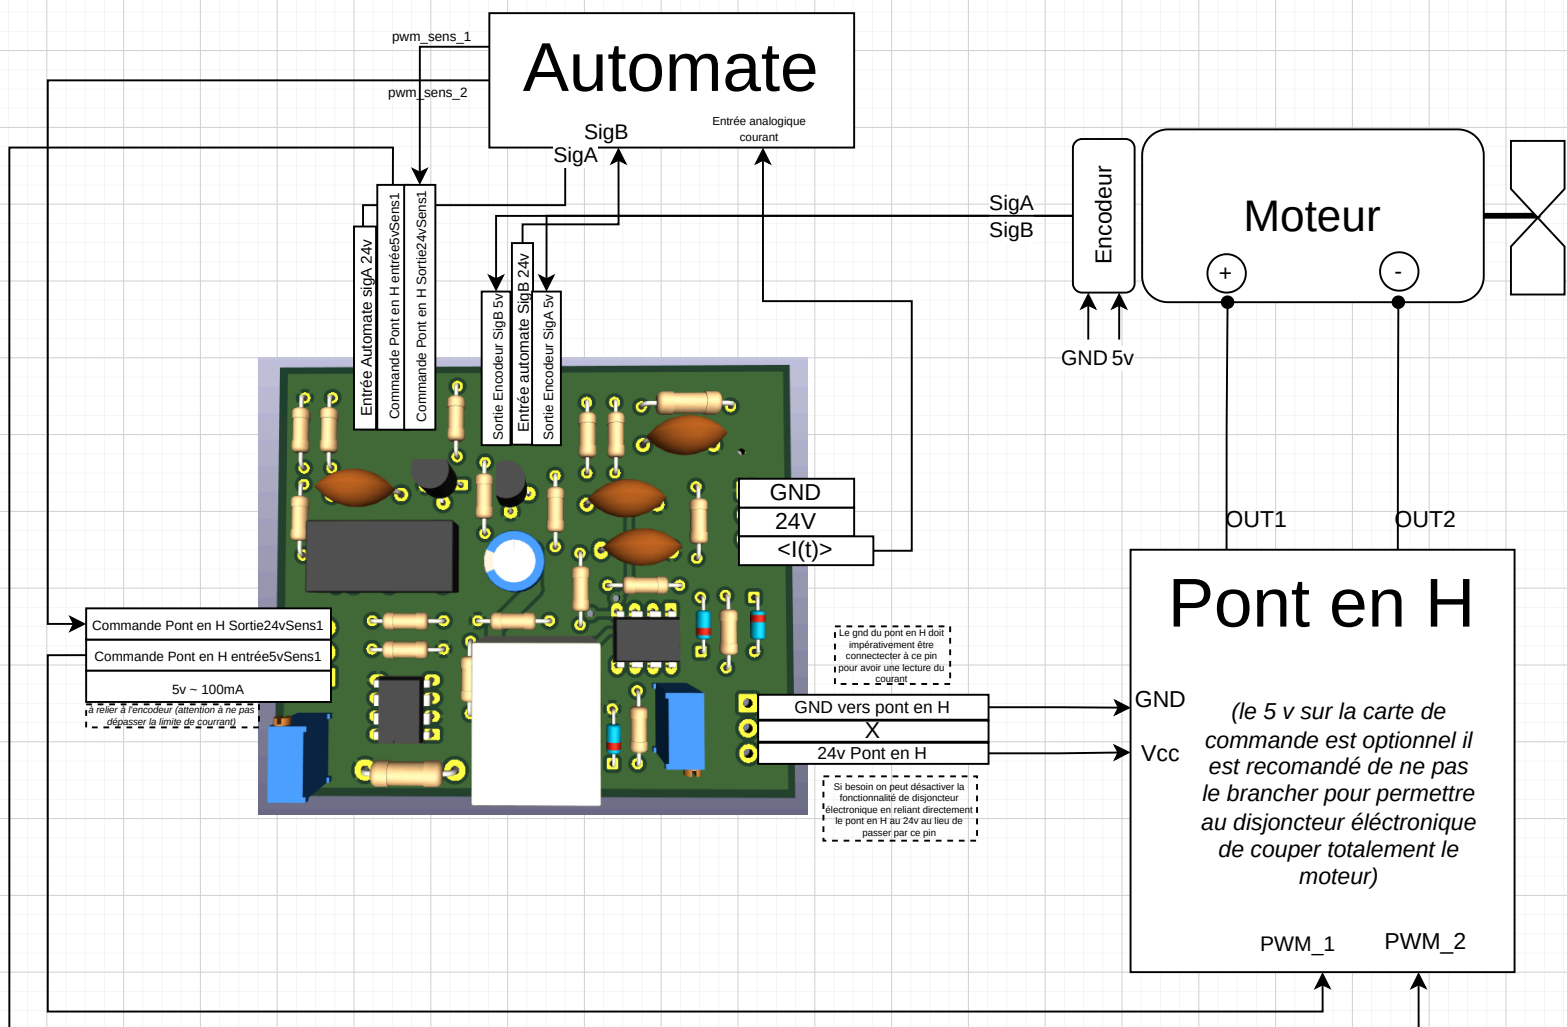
Automate

pwm_sens_1

pwm_sens_2

SigB

SigA

Entrée analogique courant

Entrée Automate sigA 24v

Commande Pont en H entrée5vSens1

Commande Pont en H Sortie24vSens1

Sortie Encodeur SigB 5v

Entrée automate SigB 24v

Sortie Encodeur SigA 5v

SigA

SigB

Encodeur

Moteur

+

-

GND 5v

GND

24V

<I(t)>

OUT1

OUT2

Pont en H

Commande Pont en H Sortie24vSens1

Commande Pont en H entrée5vSens1

5v ~ 100mA

a relier à l'encodeur (attention à ne pas dépasser la limite de courrant)

Le gnd du pont en H doit impérativement être connectecter à ce pin pour avoir une lecture du courant

GND vers pont en H

X

24v Pont en H

Si besoin on peut désactiver la fonctionnalité de disjoncteur électronique en reliant directement le pont en H au 24v au lieu de passer par ce pin

GND

Vcc

(le 5 v sur la carte de commande est optionnel il est recomandé de ne pas le brancher pour permettre au disjoncteur éléctronique de couper totalement le moteur)

PWM_1

PWM_2